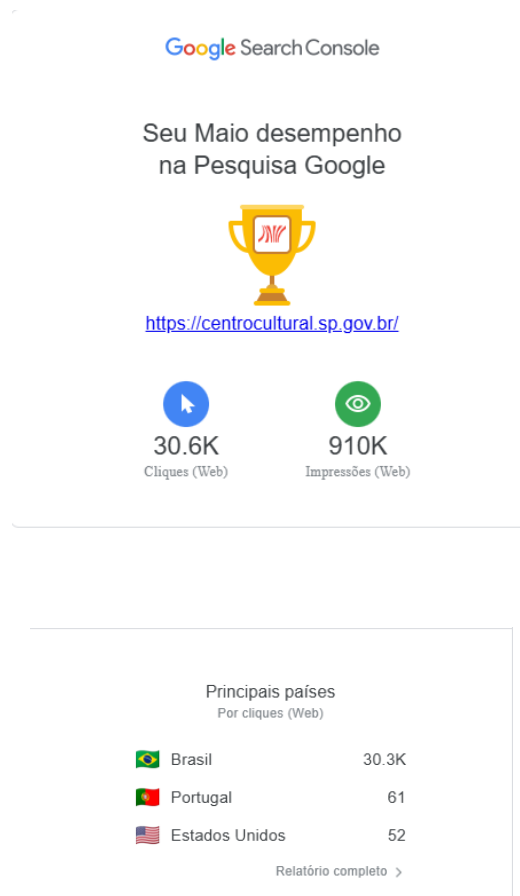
Google Search Console

Seu Maio desempenho na Pesquisa Google

https://centrocultural.sp.gov.br/

30.6K
Cliques (Web)

910K
Impressões (Web)

Principais países
Por cliques (Web)

| | |
|---|---|
| Brasil | 30.3K |
| Portugal | 61 |
| Estados Unidos | 52 |

Relatório completo >